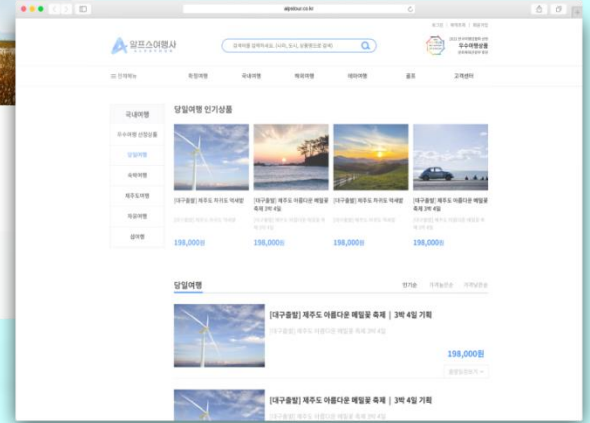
alpstour.co.kr

로그인 | 회원가입 | 예약확인

알프스여행사

검색어를 입력하세요. (나라, 도시, 상품명으로 검색)

우수여행상품

전체메뉴 | 특정여행 | 국내여행 | 해외여행 | 테마여행 | 골프 | 고객센터

국내여행

우수여행 선정상품

당일여행

숙박여행

제주도여행

자유여행

섬여행

당일여행 인기상품

[대구출발] 제주도 차귀도 억새밭

198,000원

[대구출발] 제주도 아름다운 메밀꽃 축제 3박 4일

198,000원

[대구출발] 제주도 차귀도 억새밭

198,000원

[대구출발] 제주도 아름다운 메밀꽃 축제 3박 4일

198,000원

당일여행

인기순 | 가격높은순 | 가격낮은순

[대구출발] 제주도 아름다운 메밀꽃 축제 | 3박 4일 기획

198,000원

[대구출발] 제주도 아름다운 메밀꽃 축제 | 3박 4일 기획